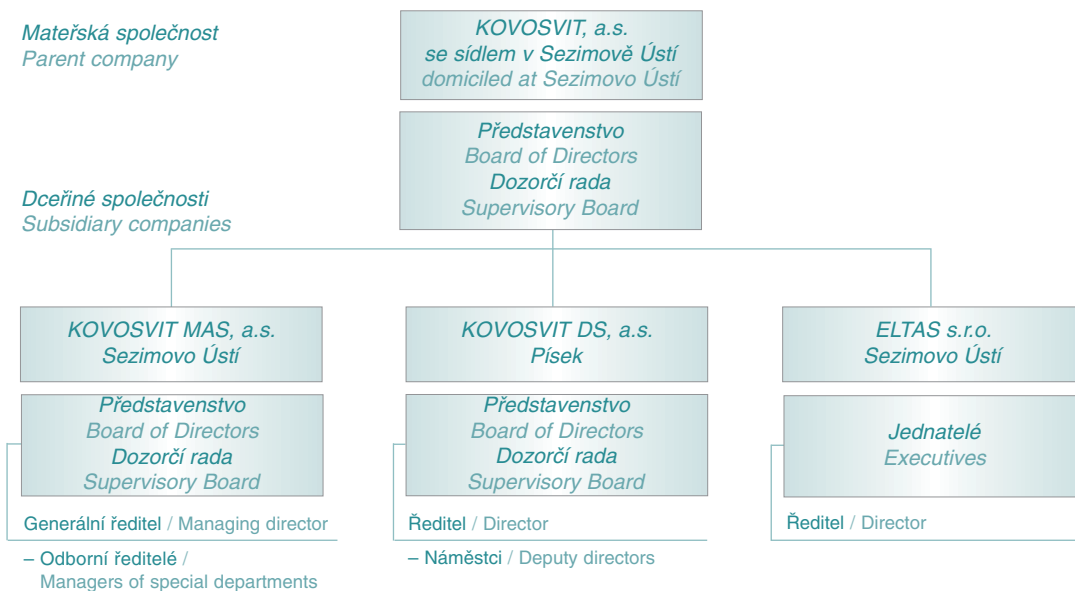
Mateřská společnost
Parent company

KOVOSVIT, a.s.
se sídlem v Sezimově Ústí
domiciled at Sezimovo Ústí

Představenstvo
Board of Directors
Dozorčí rada
Supervisory Board

Dceřiné společnosti
Subsidiary companies

KOVOSVIT MAS, a.s.
Sezimovo Ústí

Představenstvo
Board of Directors
Dozorčí rada
Supervisory Board

Generální ředitel / Managing director

– Odborní ředitelé /
Managers of special departments

KOVOSVIT DS, a.s.
Písek

Představenstvo
Board of Directors
Dozorčí rada
Supervisory Board

Ředitel / Director

– Náměstci / Deputy directors

ELTAS s.r.o.
Sezimovo Ústí

Jednatelé
Executives

Ředitel / Director